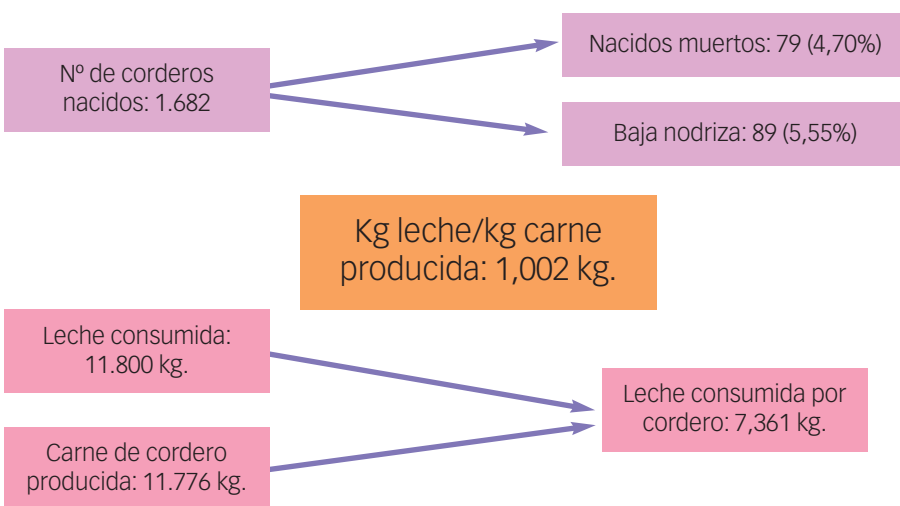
Nº de corderos nacidos: 1.682

Nacidos muertos: 79 (4,70%)

Baja nodriza: 89 (5,55%)

Kg leche/kg carne producida: 1,002 kg.

Leche consumida: 11.800 kg.

Carne de cordero producida: 11.776 kg.

Leche consumida por cordero: 7,361 kg.